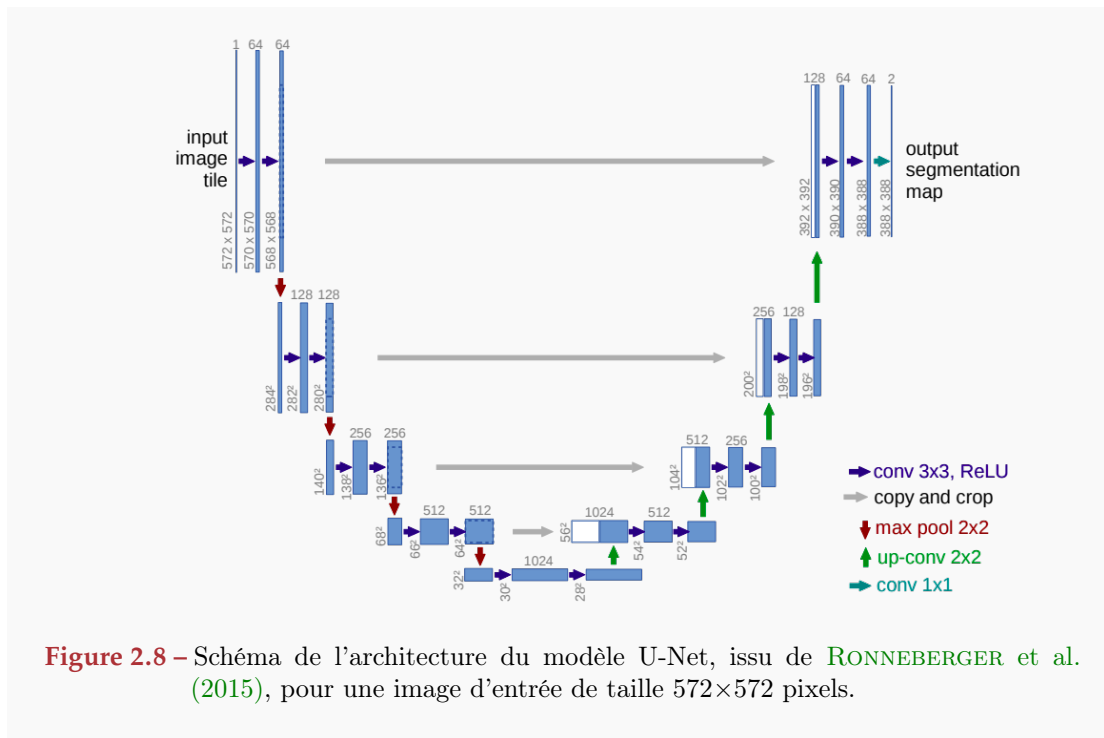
1 64 64

input image tile

572 x 572
570 x 570
568 x 568

128 64 64 2

output segmentation map

392 x 392
390 x 390
388 x 388
388 x 388

128 128

$284^2$
$282^2$
$280^2$

256 128

$200^2$
$198^2$
$196^2$

256 256

$140^2$
$138^2$
$136^2$

512 256

$104^2$
$102^2$
$100^2$

512 512

$68^2$
$66^2$
$64^2$

1024 512

$56^2$
$54^2$
$52^2$

1024

$32^2$
$30^2$
$28^2$

conv 3x3, ReLU
copy and crop
max pool 2x2
up-conv 2x2
conv 1x1

Figure 2.8 – Schéma de l'architecture du modèle U-Net, issu de Ronneberger et al. (2015), pour une image d'entrée de taille 572×572 pixels.